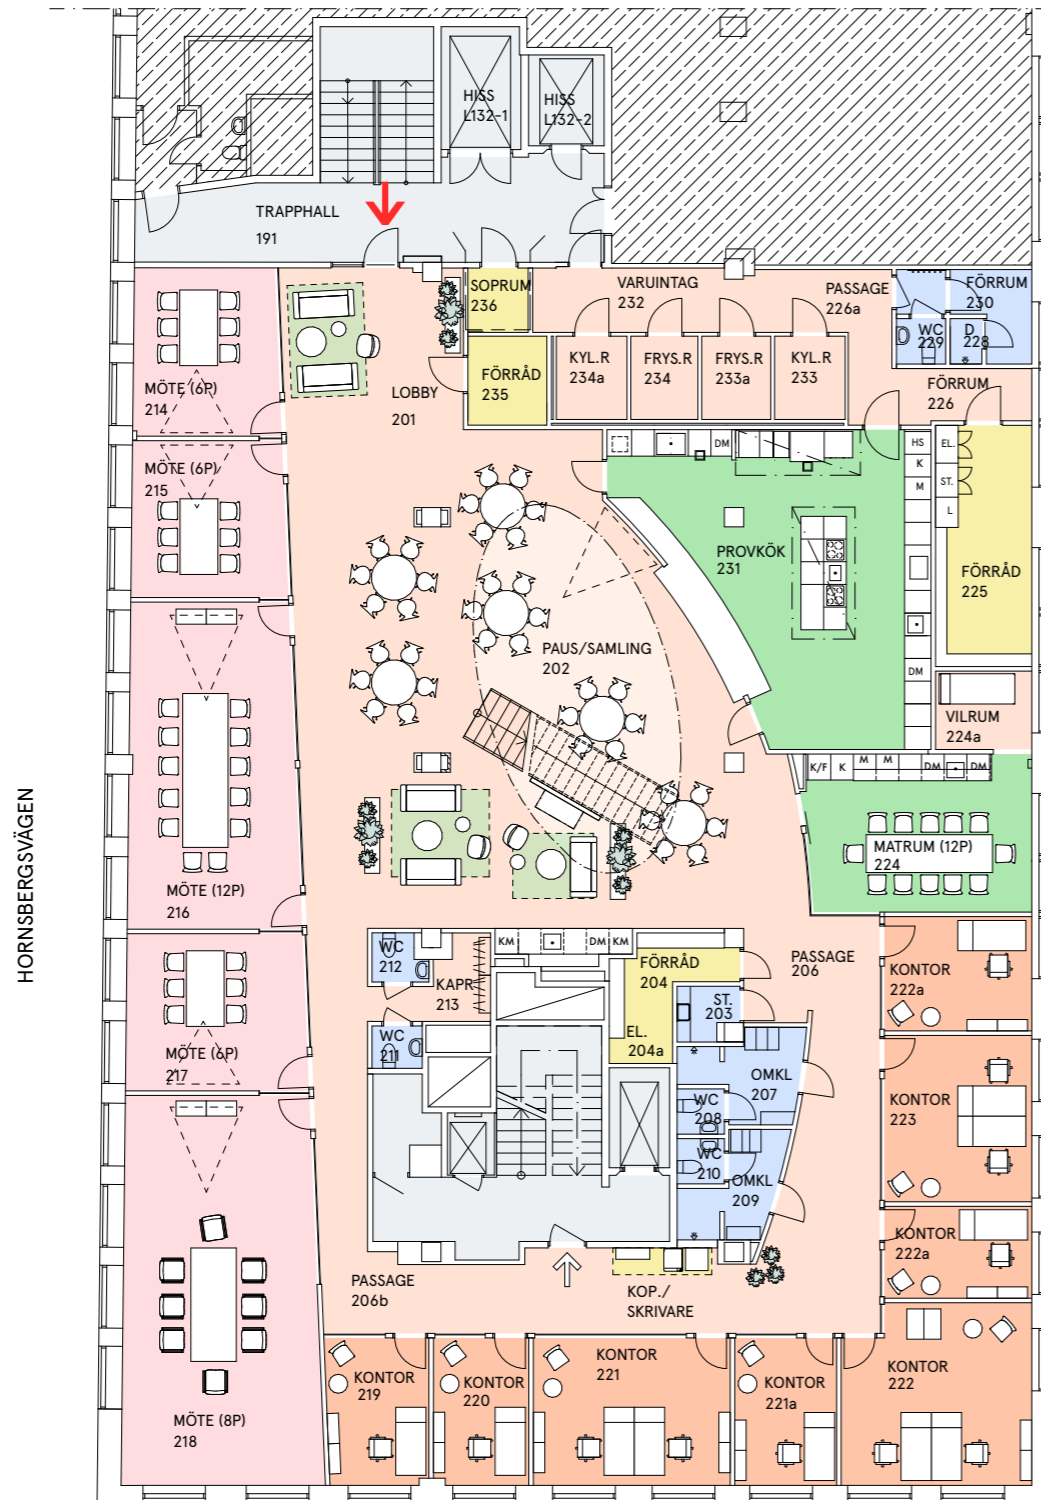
HISS L132-1
HISS L132-2
TRAPPHALL 191

SOPRUM 236
VARUINTAG 232
PASSAGE 226a
FÖRRUM 230
WC 229
D 228
FÖRRÅD 235
KYL.R 234a
FRYS.R 234
FRYS.R 233a
KYL.R 233
FÖRRUM 226

MÖTE (6P) 214
LOBBY 201
MÖTE (6P) 215
DM
HS
K
M
EL
ST.
L
PROVKÖK 231
FÖRRÅD 225
PAUS/SAMLING 202
DM
VILRUM 224a
MÖTE (12P) 216
K/F
K
M
M
DM
DM
MATRUM (12P) 224

HORNSBERGSVÄGEN

KM
DM
KM
WC 212
KAPR 213
FÖRRÅD 204
PASSAGE 206
KONTOR 222a
ST. 203
EL. 204a
WC 211
MÖTE (6P) 217
OMKL 207
WC 208
KONTOR 223
WC 210
OMKL 209
KONTOR 222a
PASSAGE 206b
KOP./ SKRIVARE
MÖTE (8P) 218
KONTOR 219
KONTOR 220
KONTOR 221
KONTOR 221a
KONTOR 222